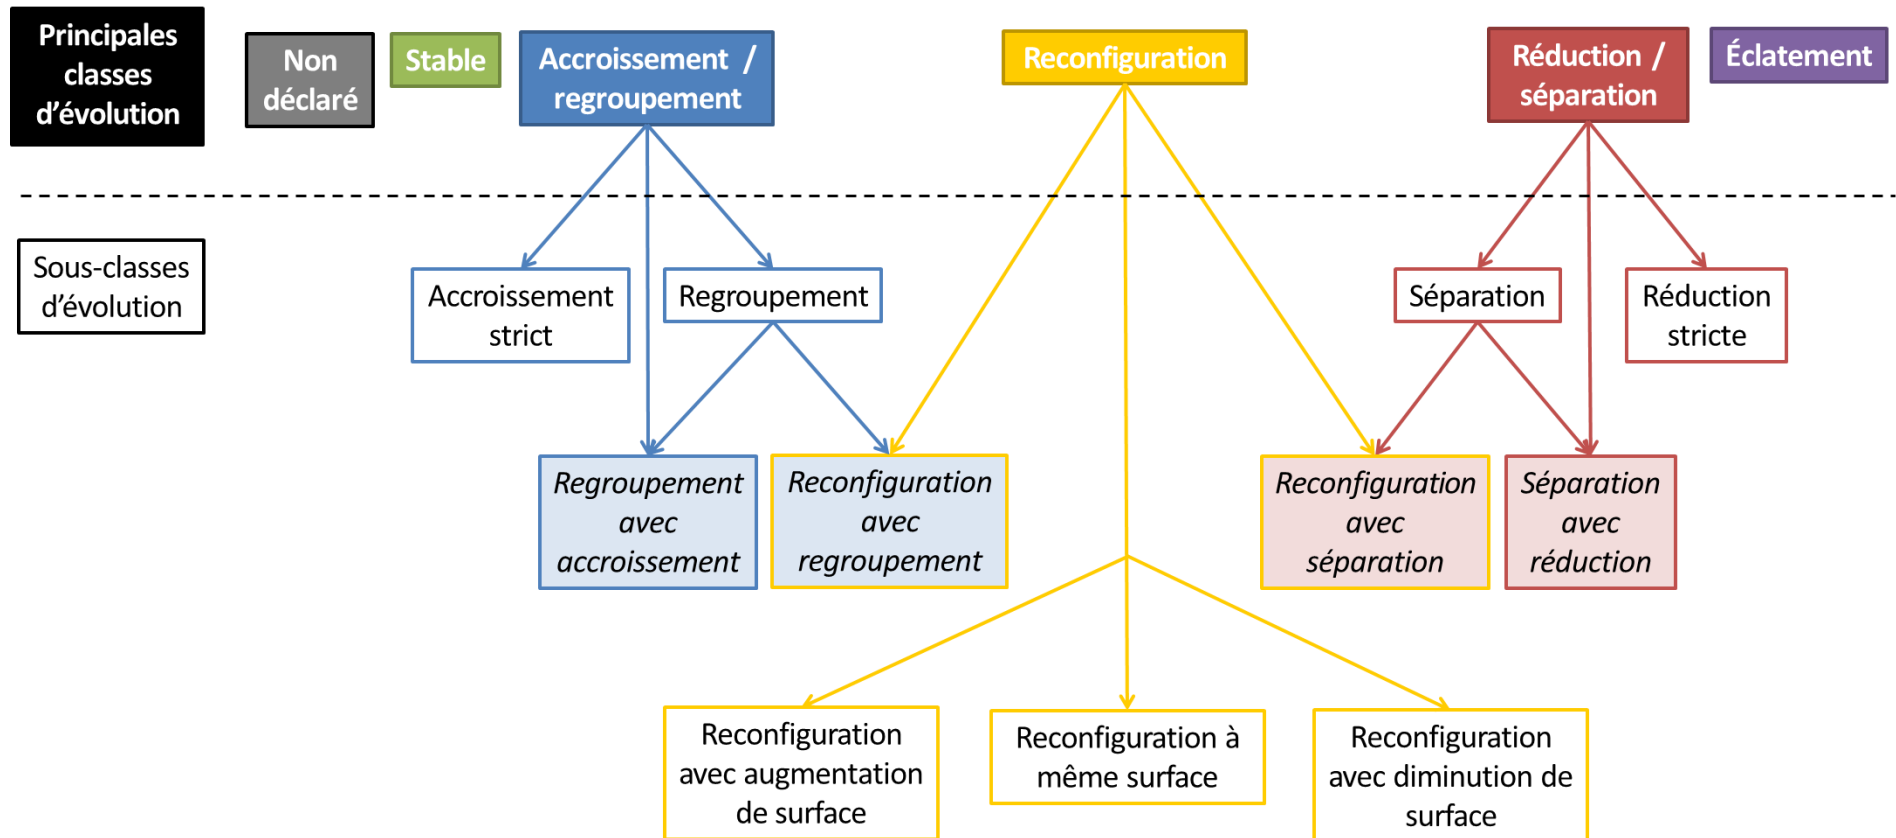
Principales classes d'évolution

Non déclaré

Stable

Accroissement / regroupement

Reconfiguration

Réduction / séparation

Éclatement

Sous-classes d'évolution

Accroissement strict

Regroupement

Séparation

Réduction stricte

*Regroupement avec accroissement*

*Reconfiguration avec regroupement*

*Reconfiguration avec séparation*

*Séparation avec réduction*

Reconfiguration avec augmentation de surface

Reconfiguration à même surface

Reconfiguration avec diminution de surface